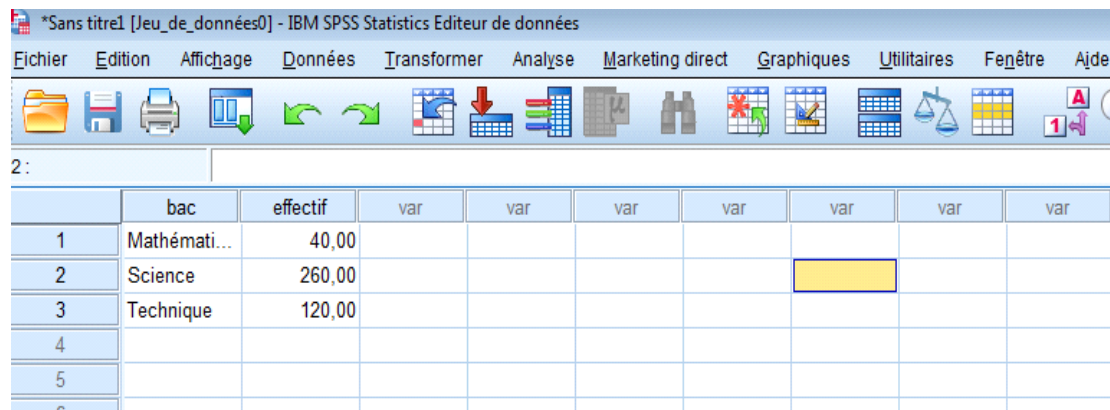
*Sans titre1 [Jeu_de_données0] - IBM SPSS Statistics Editeur de données

Fichier Edition Affichage Données Transformer Analyse Marketing direct Graphiques Utilitaires Fenêtre Aide

2 :

| | bac | effectif | var | var | var | var | var | var | var |
|---|---|---|---|---|---|---|---|---|---|
| 1 | Mathémati... | 40,00 | | | | | | | |
| 2 | Science | 260,00 | | | | | | | |
| 3 | Technique | 120,00 | | | | | | | |
| 4 | | | | | | | | | |
| 5 | | | | | | | | | |